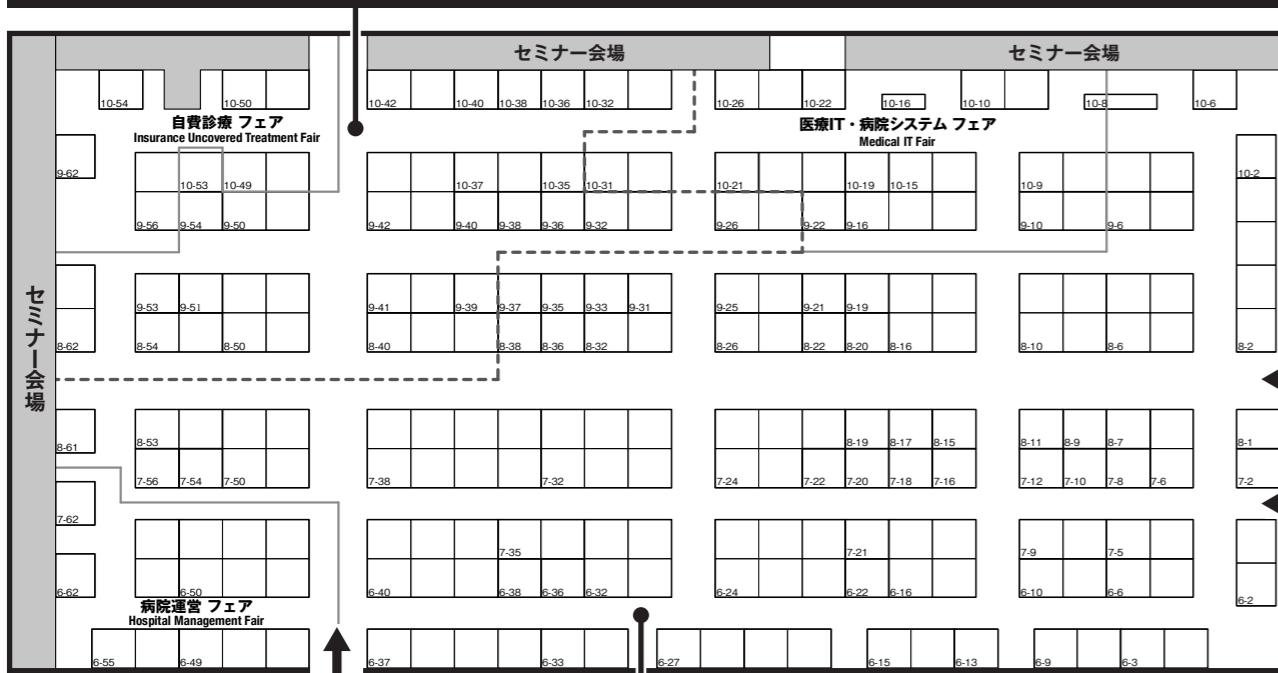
セミナー会場

セミナー会場

セミナー会場

10-54
10-50
10-42
10-40
10-38
10-36
10-32
10-26
10-22
10-16
10-10
10-8
10-6

自費診療 フェア
Insurance Uncovered Treatment Fair

医療IT・病院システム フェア
Medical IT Fair

9-62
10-53
10-49
10-37
10-35
10-31
10-21
10-19
10-15
10-9
10-2

9-56
9-54
9-50
9-42
9-40
9-38
9-36
9-32
9-26
9-22
9-16
9-10
9-6

9-53
9-51
9-41
9-39
9-37
9-35
9-33
9-31
9-25
9-21
9-19

8-62
8-54
8-50
8-40
8-38
8-36
8-32
8-26
8-22
8-20
8-16
8-10
8-6
8-2

8-61
8-53
8-19
8-17
8-15
8-11
8-9
8-7
8-1

7-56
7-54
7-50
7-38
7-32
7-24
7-22
7-20
7-18
7-16
7-12
7-10
7-8
7-6
7-2

7-62
7-35
7-21
7-9
7-5

6-62
6-50
6-40
6-38
6-36
6-32
6-24
6-22
6-16
6-10
6-6
6-2

病院運営 フェア
Hospital Management Fair

6-55
6-49
6-37
6-33
6-27
6-15
6-13
6-9
6-3